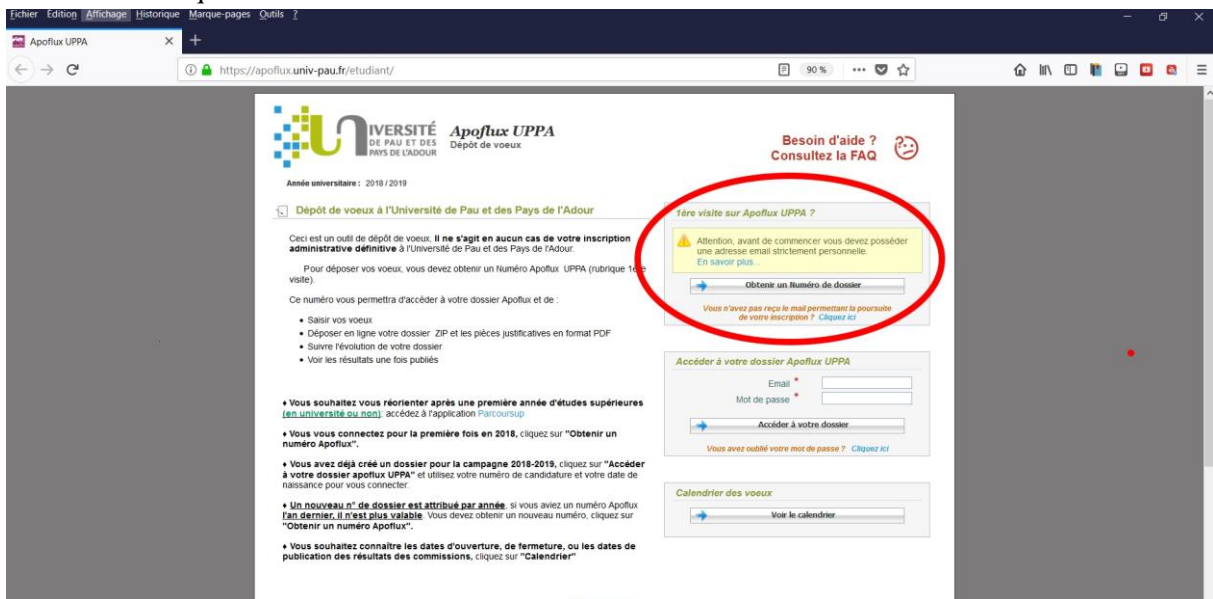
Fichier Édition Affichage Historique Marque-pages Outils ?

Apoflux UPPA

https://apoflux.univ-pau.fr/etudiant/

90 %

UNIVERSITÉ DE PAU ET DES PAYS DE L'ADOUR

Apoflux UPPA
Dépôt de voeux

Besoin d'aide ?
Consultez la FAQ

Année universitaire : 2018 / 2019

Dépôt de voeux à l'Université de Pau et des Pays de l'Adour

Ceci est un outil de dépôt de voeux. Il ne s'agit en aucun cas de votre inscription administrative définitive à l'Université de Pau et des Pays de l'Adour.

Pour déposer vos voeux, vous devez obtenir un Numéro Apoflux UPPA (rubrique 1ère visite).

Ce numéro vous permettra d'accéder à votre dossier Apoflux et de :

- Saisir vos voeux
- Déposer en ligne votre dossier ZIP et les pièces justificatives en format PDF
- Suivre l'évolution de votre dossier
- Voir les résultats une fois publiés

♦ Vous souhaitez vous réorienter après une première année d'études supérieures (en université ou non): accédez à l'application Parcoursup

♦ Vous vous connectez pour la première fois en 2018, cliquez sur "Obtenir un numéro Apoflux".

♦ Vous avez déjà créé un dossier pour la campagne 2018-2019, cliquez sur "Accéder à votre dossier apoflux UPPA" et utilisez votre numéro de candidature et votre date de naissance pour vous connecter.

♦ Un nouveau n° de dossier est attribué par année, si vous aviez un numéro Apoflux l'an dernier, il n'est plus valable. Vous devez obtenir un nouveau numéro, cliquez sur "Obtenir un numéro Apoflux".

♦ Vous souhaitez connaître les dates d'ouverture, de fermeture, ou les dates de publication des résultats des commissions, cliquez sur "Calendrier"

1ère visite sur Apoflux UPPA ?

Attention, avant de commencer vous devez posséder une adresse email strictement personnelle.
En savoir plus...

Obtenir un Numéro de dossier

Vous n'avez pas reçu le mail permettant la poursuite de votre inscription ? Cliquez ici

Accéder à votre dossier Apoflux UPPA

Email *
Mot de passe *

Accéder à votre dossier

Vous avez oublié votre mot de passe ? Cliquez ici

Calendrier des voeux

Voir le calendrier